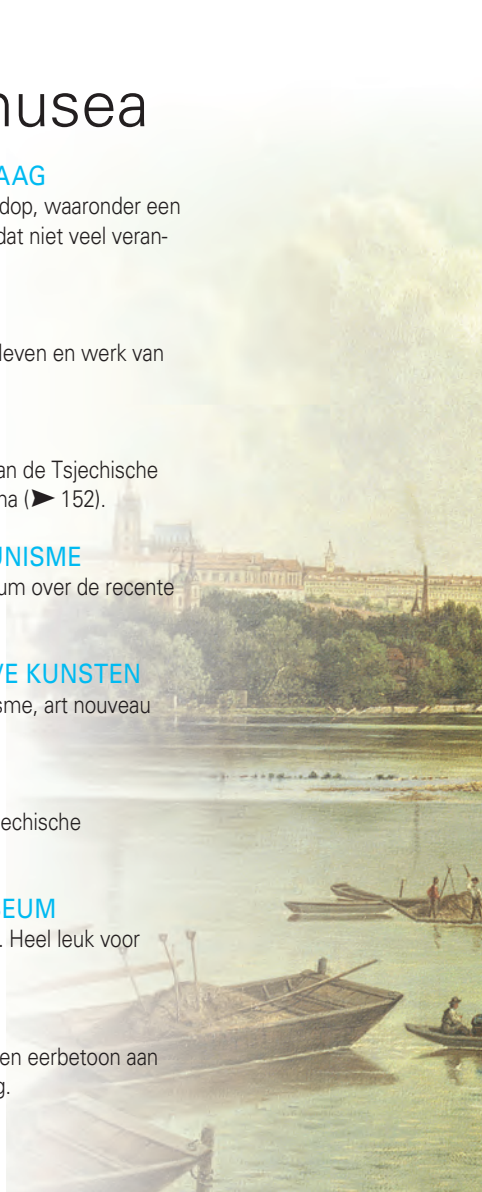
musea

AAG
dop, waaronder een dat niet veel veran-

leven en werk van

an de Tsjechische na (➤ 152).

UNISME
um over de recente

VE KUNSTEN
sme, art nouveau

echische

EUM
. Heel leuk voor

en eerbetoon aan g.